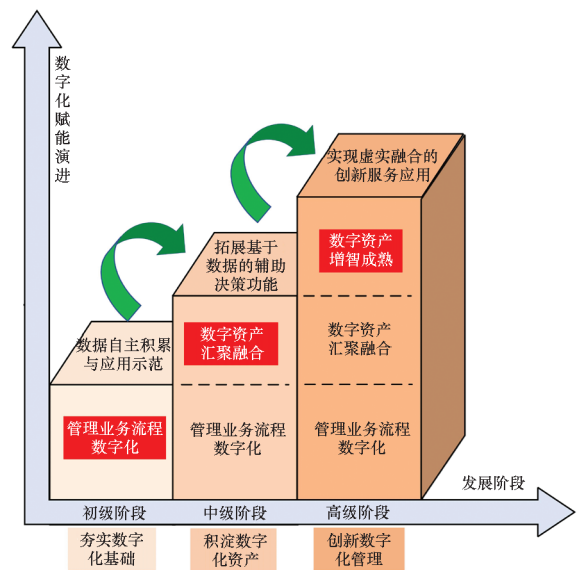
数字化赋能演进

实现虚实融合的创新服务应用

拓展基于数据的辅助决策功能

数据自主积累与应用示范

数字资产增智成熟

数字资产汇聚融合

数字资产汇聚融合

管理业务流程数字化

管理业务流程数字化

管理业务流程数字化

发展阶段

初级阶段

中级阶段

高级阶段

夯实数字化基础

积淀数字化资产

创新数字化管理